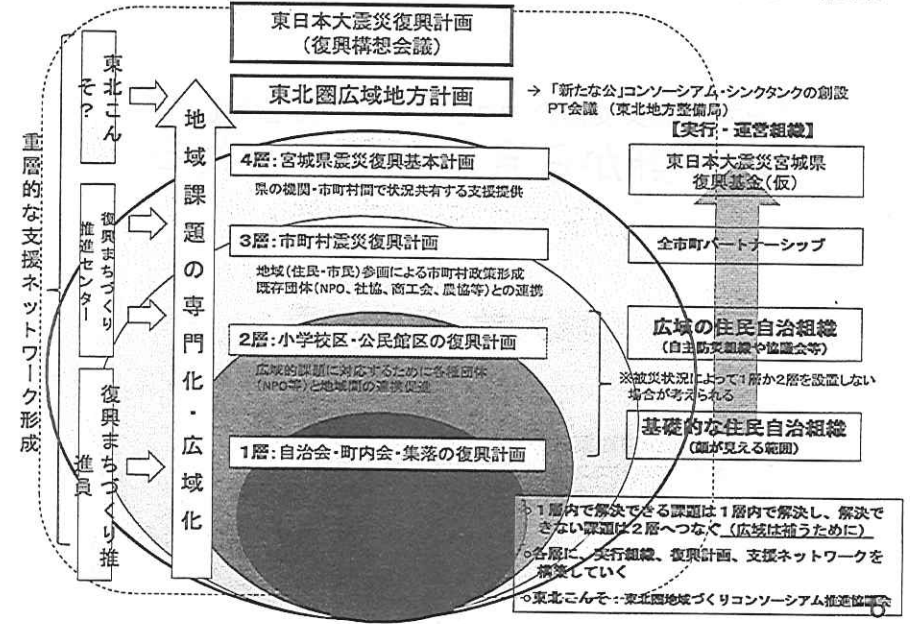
重層的な支援ネットワーク形成

東北こんそ？

復興まちづくり推進センター

復興まちづくり推進員

地域課題の専門化・広域化

東日本大震災復興計画
（復興構想会議）

東北圏広域地方計画

→「新たな公」コンソーシアム・シンクタンクの創設
PT会議（東北地方整備局）

【実行・運営組織】

4層：宮城県震災復興基本計画
県の機関・市町村間で状況共有する支援提供

東日本大震災宮城県復興基金（仮）

3層：市町村震災復興計画
地域（住民・市民）参画による市町村政策形成
既存団体（NPO、社協、商工会、農協等）との連携

全市町パートナーシップ

2層：小学校区・公民館区の復興計画
広域的課題に対応するために各種団体（NPO等）と地域間の連携促進

広域の住民自治組織
（自主防災組織や協議会等）

※被災状況によって1層か2層を設置しない場合が考えられる

1層：自治会・町内会・集落の復興計画

基礎的な住民自治組織
（顔が見える範囲）

○1層内で解決できる課題は1層内で解決し、解決できない課題は2層へつなぐ（広域は補うために）
○各層に、実行組織、復興計画、支援ネットワークを構築していく
○東北こんそ…東北圏地域づくりコンソーシアム推進協議会

6